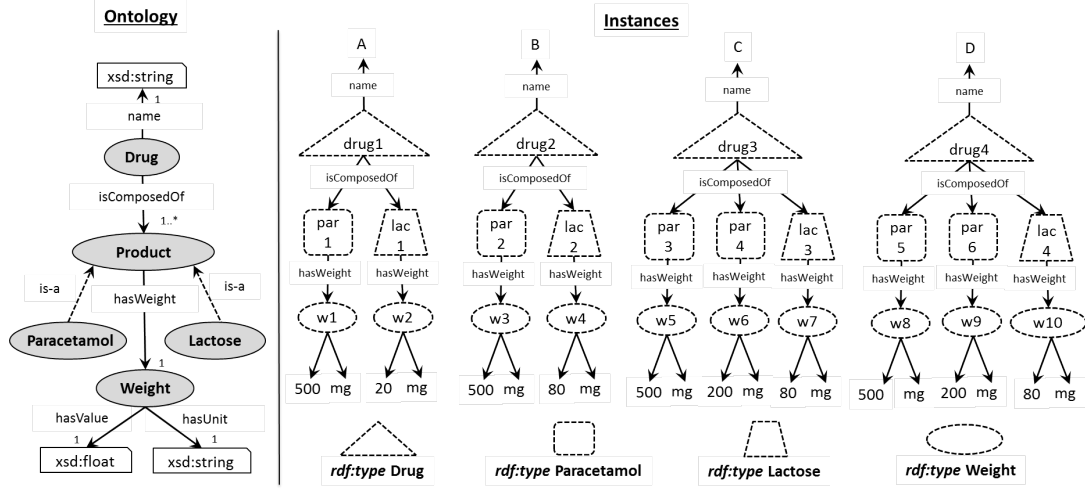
Ontology

xsd:string
1
name
Drug
isComposedOf
1..*
Product
is-a
hasWeight
is-a
Paracetamol
Lactose
1
Weight
hasValue
hasUnit
1
1
xsd:float
xsd:string

Instances

A
name
drug1
isComposedOf
par 1
lac 1
hasWeight
hasWeight
w1
w2
500
mg
20
mg

B
name
drug2
isComposedOf
par 2
lac 2
hasWeight
hasWeight
w3
w4
500
mg
80
mg

C
name
drug3
isComposedOf
par 3
par 4
lac 3
hasWeight
hasWeight
hasWeight
w5
w6
w7
500
mg
200
mg
80
mg

D
name
drug4
isComposedOf
par 5
par 6
lac 4
hasWeight
hasWeight
hasWeight
w8
w9
w10
500
mg
200
mg
80
mg

*rdf:type* Drug
*rdf:type* Paracetamol
*rdf:type* Lactose
*rdf:type* Weight